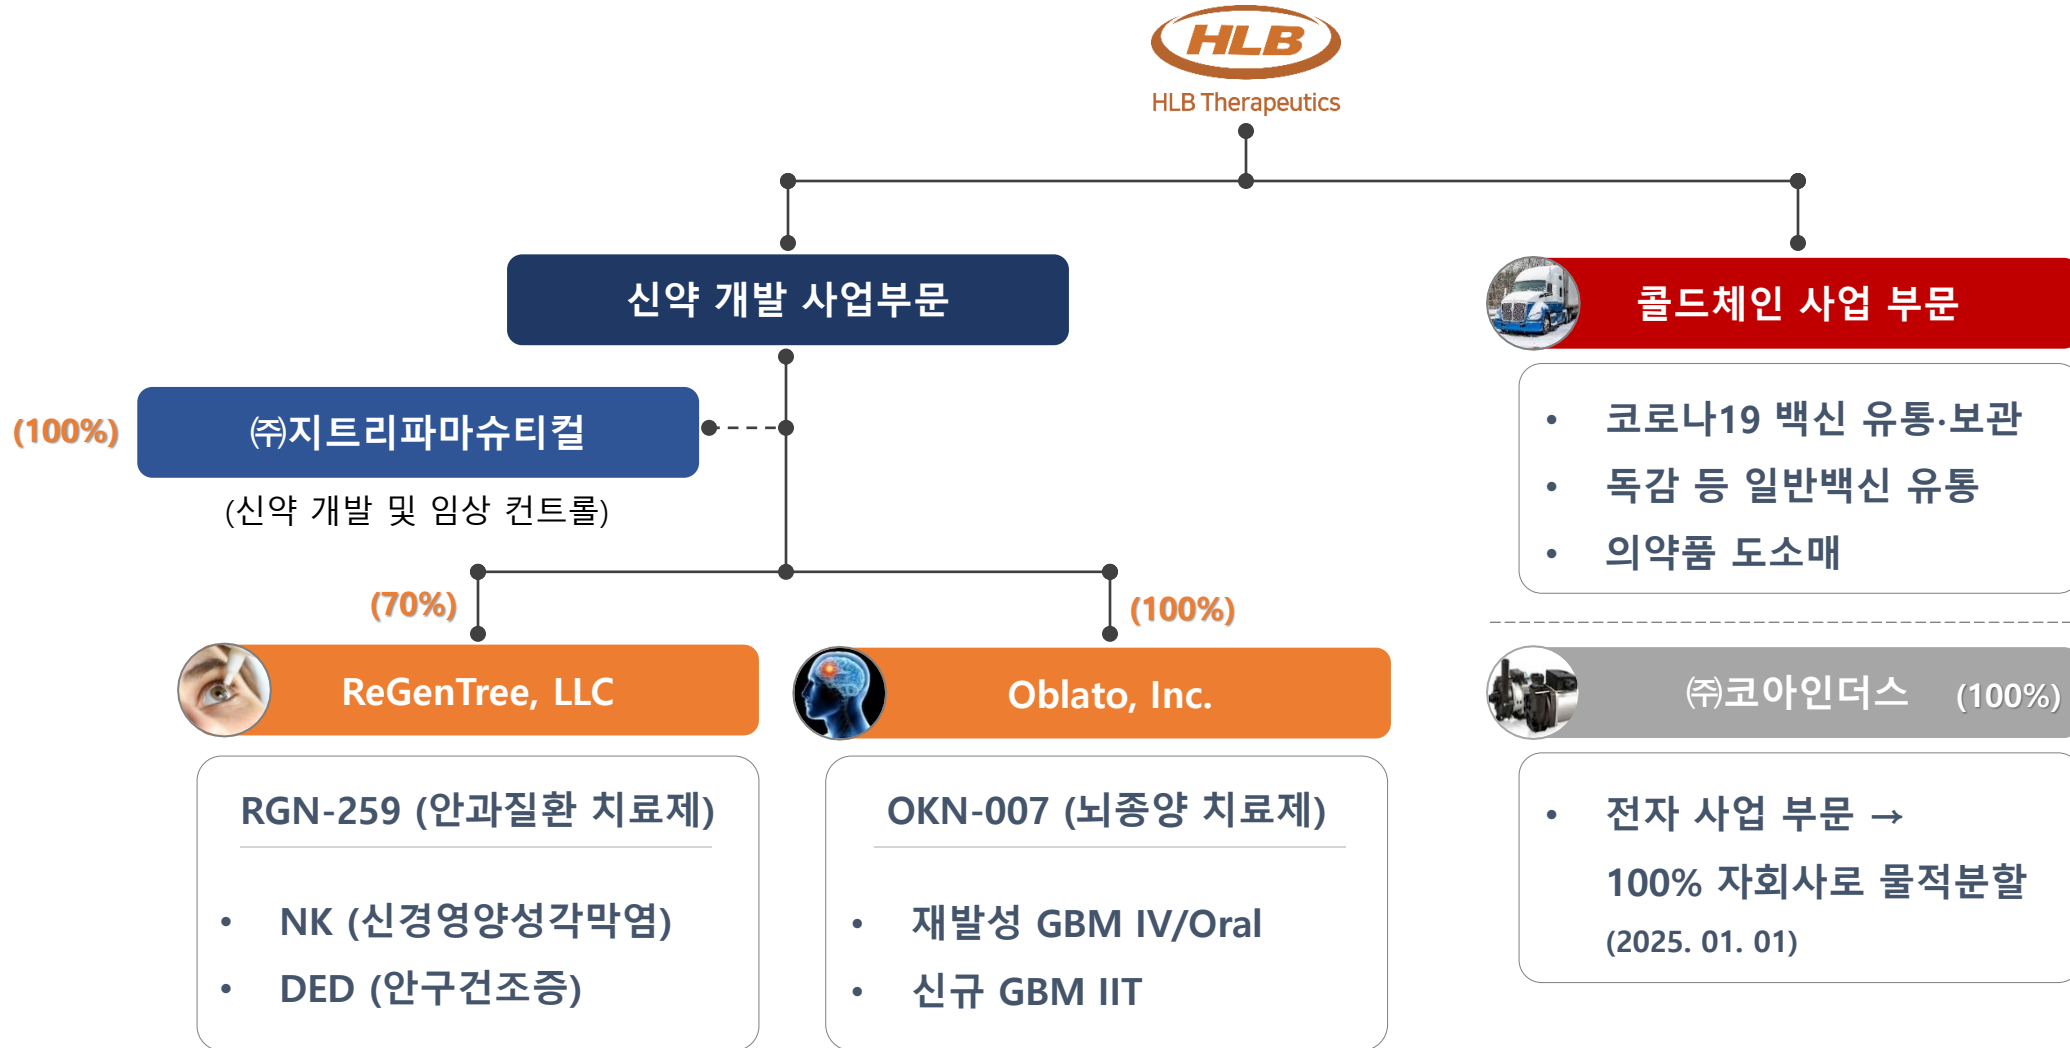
HLB
HLB Therapeutics

신약 개발 사업부문

콜드체인 사업 부문

(100%)
㈜지트리파마슈티컬
(신약 개발 및 임상 컨트롤)

• 코로나19 백신 유통·보관
• 독감 등 일반백신 유통
• 의약품 도소매

(70%)
(100%)

ReGenTree, LLC

Oblato, Inc.

㈜코아인더스 (100%)

RGN-259 (안과질환 치료제)
• NK (신경영양성각막염)
• DED (안구건조증)

OKN-007 (뇌종양 치료제)
• 재발성 GBM IV/Oral
• 신규 GBM IIT

• 전자 사업 부문 → 100% 자회사로 물적분할 (2025. 01. 01)